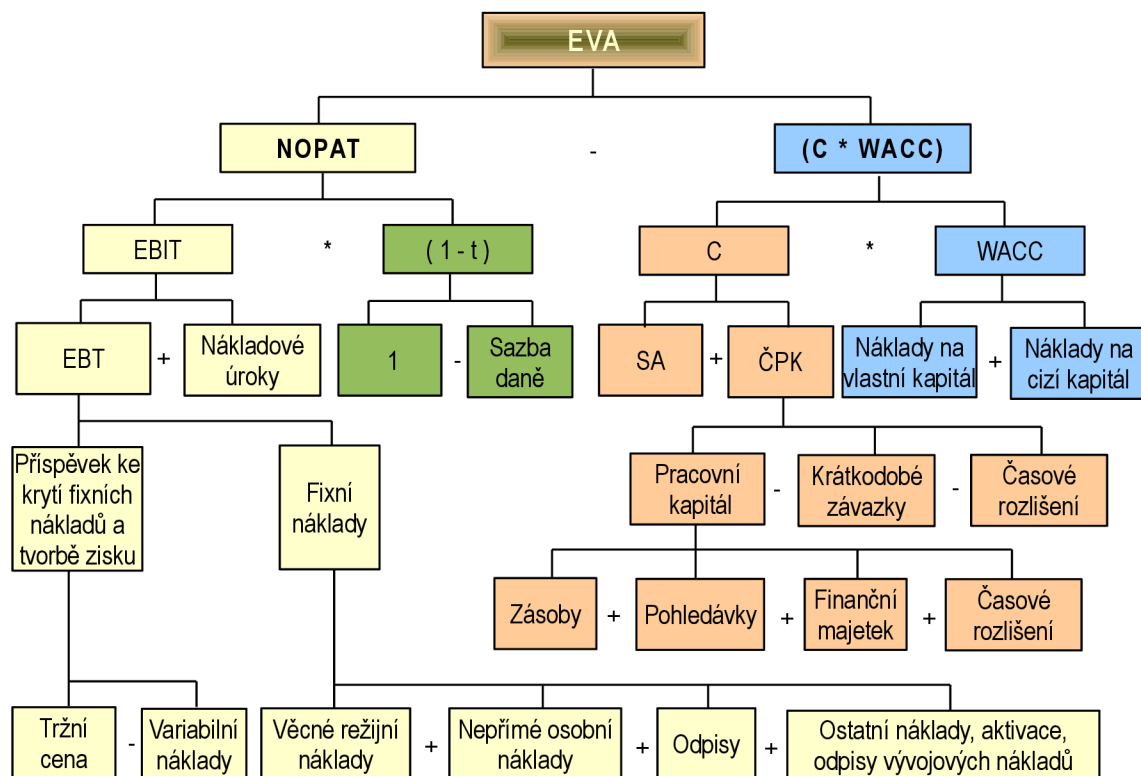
EVA

NOPAT

-

(C * WACC)

EBIT

*

( 1 - t )

C

*

WACC

EBT

+

Nákladové úroky

1

-

Sazba daně

SA

+

ČPK

Náklady na vlastní kapitál

+

Náklady na cizí kapitál

Příspěvek ke krytí fixních nákladů a tvorbě zisku

Fixní náklady

Pracovní kapitál

-

Krátkodobé závazky

-

Časové rozlišení

Zásoby

+

Pohledávky

+

Finanční majetek

+

Časové rozlišení

Tržní cena

-

Variabilní náklady

Věcné režijní náklady

+

Nepřímé osobní náklady

+

Odpisy

+

Ostatní náklady, aktivace, odpisy vývojových nákladů